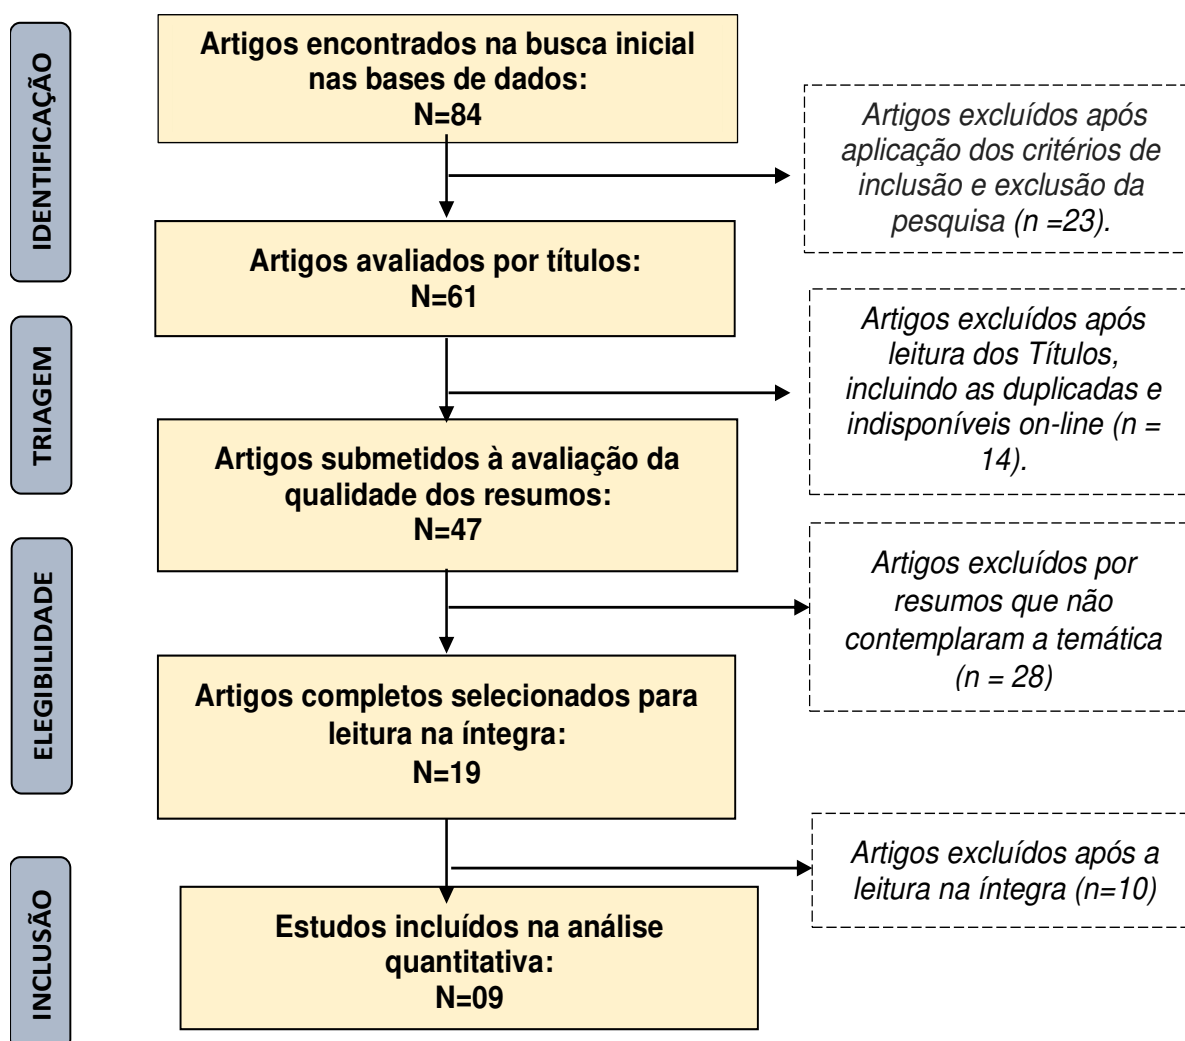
IDENTIFICAÇÃO

Artigos encontrados na busca inicial nas bases de dados:
N=84

Artigos excluídos após aplicação dos critérios de inclusão e exclusão da pesquisa (n =23).

Artigos avaliados por títulos:
N=61

TRIAGEM

Artigos excluídos após leitura dos Títulos, incluindo as duplicadas e indisponíveis on-line (n = 14).

Artigos submetidos à avaliação da qualidade dos resumos:
N=47

ELEGIBILIDADE

Artigos excluídos por resumos que não contemplaram a temática (n = 28)

Artigos completos selecionados para leitura na íntegra:
N=19

INCLUSÃO

Artigos excluídos após a leitura na íntegra (n=10)

Estudos incluídos na análise quantitativa:
N=09